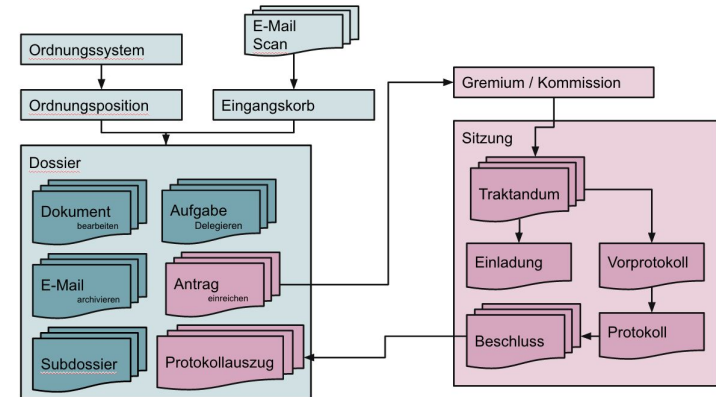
E-Mail
Scan

Ordnungssystem

Ordnungsposition

Eingangskorb

Gremium / Kommission

Dossier

Dokument
bearbeiten

Aufgabe
Delegieren

E-Mail
archivieren

Antrag
einreichen

Subdossier

Protokollauszug

Sitzung

Traktandum

Einladung

Vorprotokoll

Protokoll

Beschluss